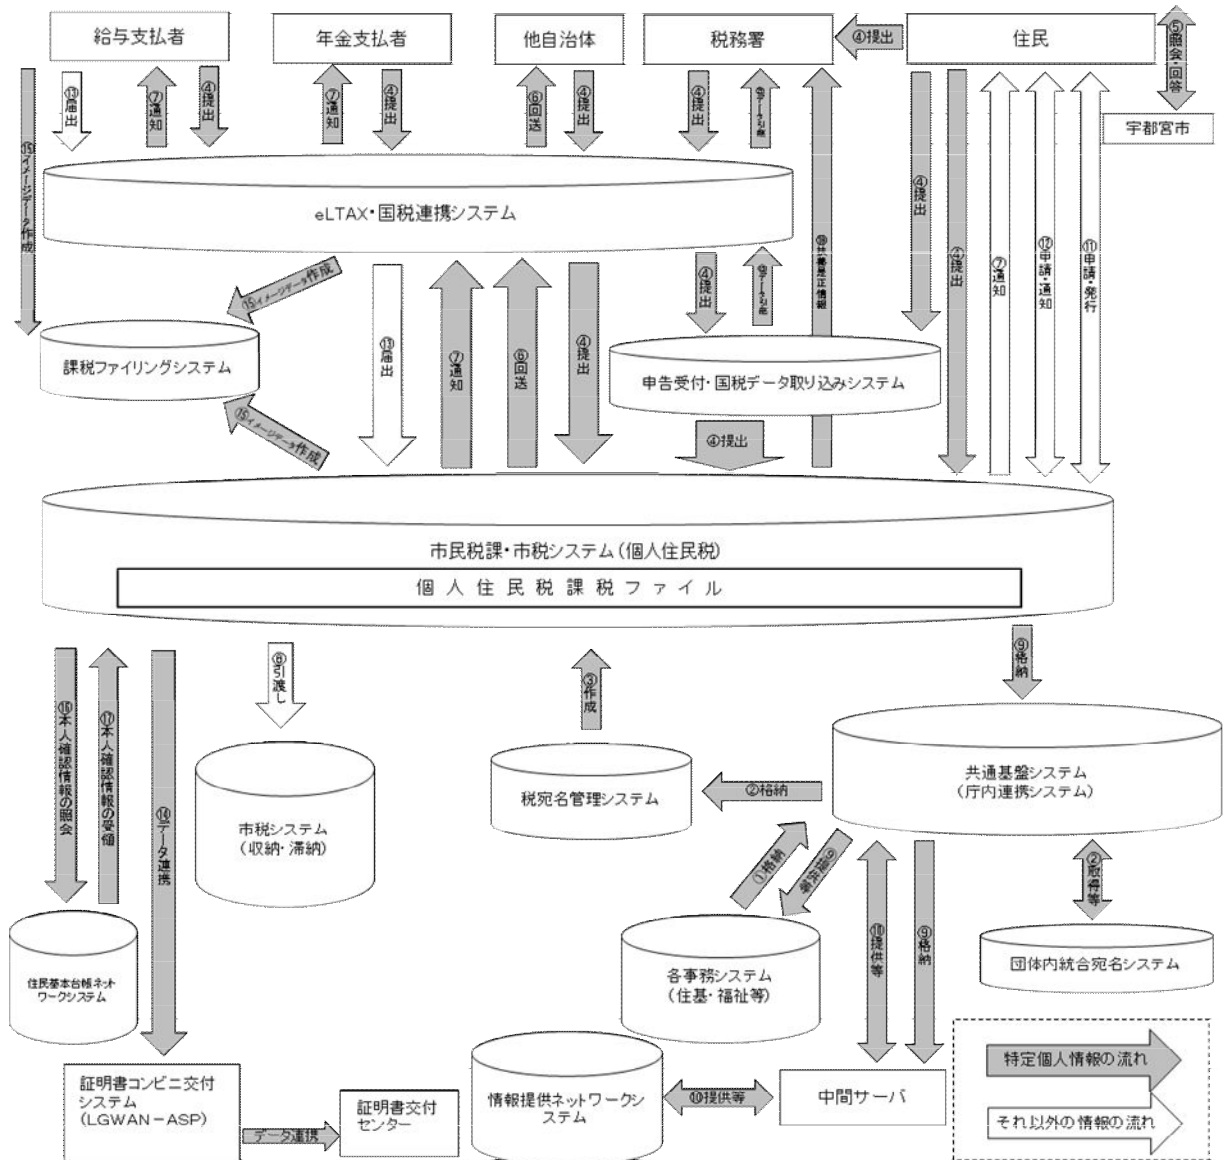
給与支払者

年金支払者

他自治体

税務署

④提出

住民

⑤照会・回答

宇都宮市

⑮イメージデータ作成

⑬届出

⑦通知

④提出

⑦通知

④提出

⑥回送

④提出

④提出

⑭データ引渡

⑱共通是正情報

④提出

④提出

⑦通知

⑫申請・通知

⑪申請・発行

eLTAX・国税連携システム

⑮イメージデータ作成

④提出

⑭データ引渡

課税ファイリングシステム

⑬届出

⑦通知

⑥回送

④提出

申告受付・国税データ取り込みシステム

⑮イメージデータ作成

④提出

市民税課・市税システム（個人住民税）

個人住民税課税ファイル

⑨格納

⑯本人確認情報の照会

⑰本人確認情報の受領

⑭データ連携

⑥引渡し

③作成

市税システム（収納・滞納）

税宛名管理システム

②格納

共通基盤システム（庁内連携システム）

①格納

②取得等

②取得等

⑩提供等

⑨格納

住民基本台帳ネットワークシステム

各事務システム（住基・福祉等）

団体内統合宛名システム

証明書コンビニ交付システム（LGWAN－ASP）

データ連携

証明書交付センター

情報提供ネットワークシステム

⑩提供等

中間サーバ

特定個人情報の流れ

それ以外の情報の流れ